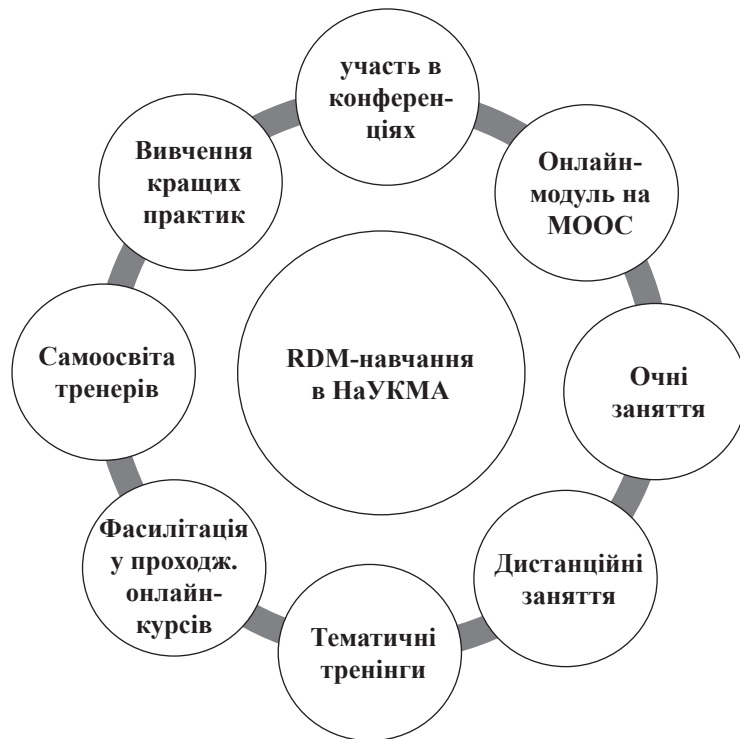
участь в конференціях

Онлайн-модуль на МООС

Очні заняття

Дистанційні заняття

Тематичні тренінги

Фасилітація у проходж. онлайн-курсів

Самоосвіта тренерів

Вивчення кращих практик

RDM-навчання в НаУКМА